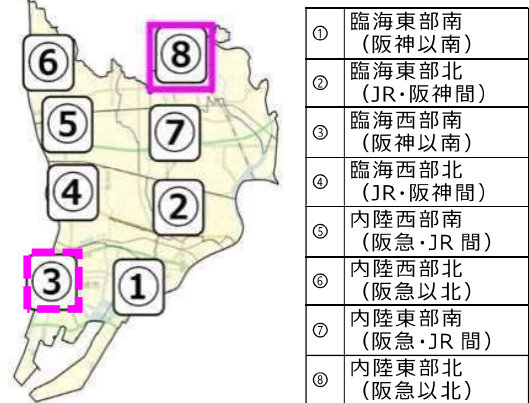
⑥ ⑧
⑤ ⑦
④ ②
③ ①

| ① | 臨海東部南（阪神以南） |
|---|---|
| ② | 臨海東部北（JR・阪神間） |
| ③ | 臨海西部南（阪神以南） |
| ④ | 臨海西部北（JR・阪神間） |
| ⑤ | 内陸西部南（阪急・JR 間） |
| ⑥ | 内陸西部北（阪急以北） |
| ⑦ | 内陸東部南（阪急・JR 間） |
| ⑧ | 内陸東部北（阪急以北） |